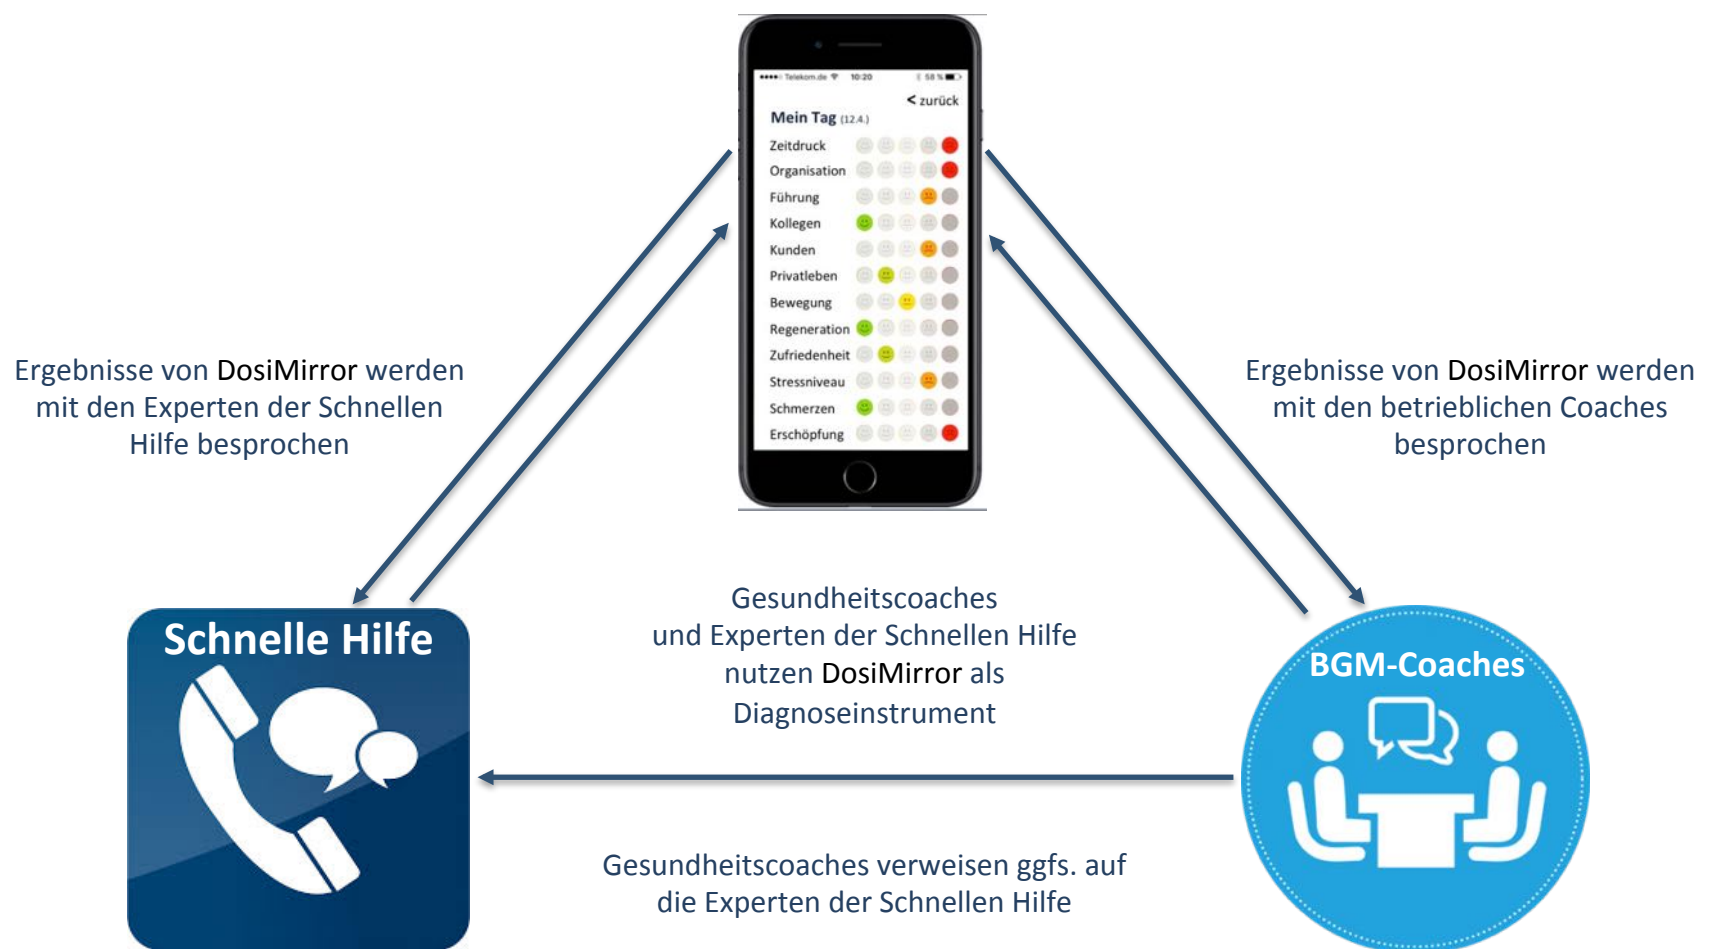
●●●●○ Telekom.de 10:20 58 %

< zurück

Mein Tag (12.4.)

Zeitdruck
Organisation
Führung
Kollegen
Kunden
Privatleben
Bewegung
Regeneration
Zufriedenheit
Stressniveau
Schmerzen
Erschöpfung

Ergebnisse von DosiMirror werden mit den Experten der Schnellen Hilfe besprochen

Ergebnisse von DosiMirror werden mit den betrieblichen Coaches besprochen

Schnelle Hilfe

Gesundheitscoaches und Experten der Schnellen Hilfe nutzen DosiMirror als Diagnoseinstrument

BGM-Coaches

Gesundheitscoaches verweisen ggfs. auf die Experten der Schnellen Hilfe